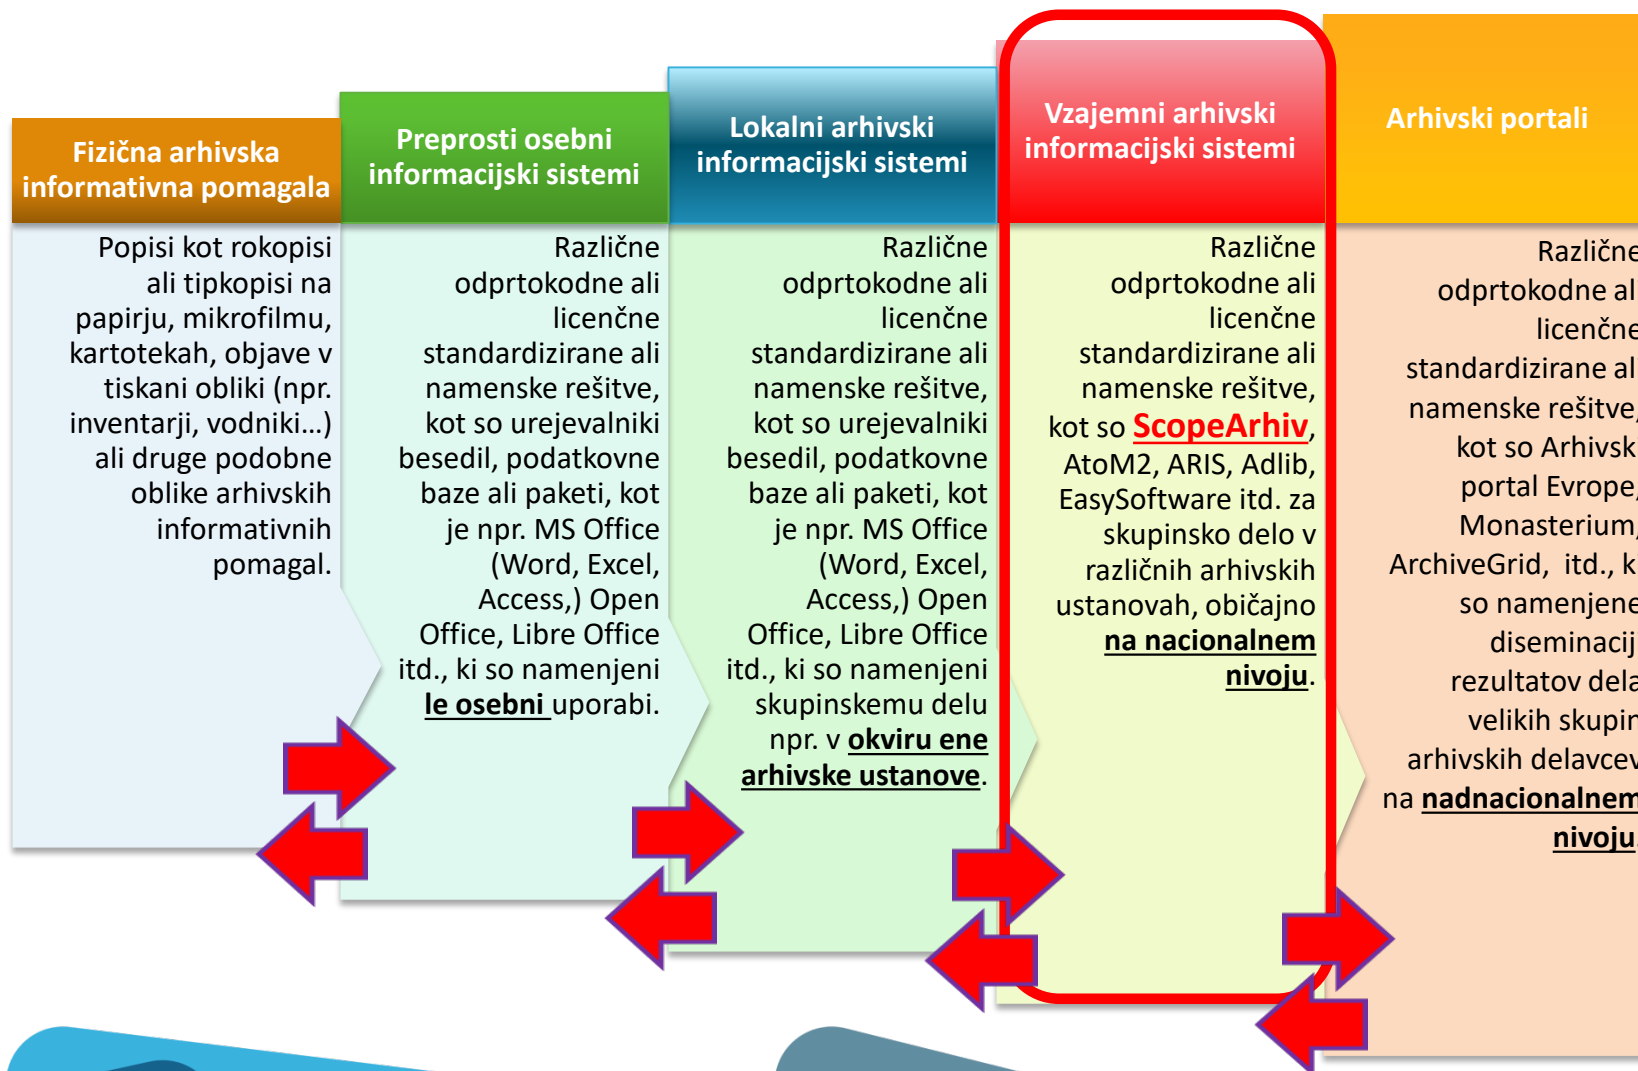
Fizična arhivska informativna pomagala

Popisi kot rokopisi ali tipkopisi na papirju, mikrofilmu, kartotekah, objave v tiskani obliki (npr. inventarji, vodniki…) ali druge podobne oblike arhivskih informativnih pomagal.

Preprosti osebni informacijski sistemi

Različne odprtokodne ali licenčne standardizirane ali namenske rešitve, kot so urejevalniki besedil, podatkovne baze ali paketi, kot je npr. MS Office (Word, Excel, Access,) Open Office, Libre Office itd., ki so namenjeni **le osebni** uporabi.

Lokalni arhivski informacijski sistemi

Različne odprtokodne ali licenčne standardizirane ali namenske rešitve, kot so urejevalniki besedil, podatkovne baze ali paketi, kot je npr. MS Office (Word, Excel, Access,) Open Office, Libre Office itd., ki so namenjeni skupinskemu delu npr. v **okviru ene arhivske ustanove**.

Vzajemni arhivski informacijski sistemi

Različne odprtokodne ali licenčne standardizirane ali namenske rešitve, kot so **ScopeArhiv**, AtoM2, ARIS, Adlib, EasySoftware itd. za skupinsko delo v različnih arhivskih ustanovah, običajno **na nacionalnem nivoju**.

Arhivski portali

Različne odprtokodne al licenčne standardizirane al namenske rešitve kot so Arhivsk portal Evrope Monasterium ArchiveGrid, itd., k so namenjene diseminacij rezultatov dela velikih skupin arhivskih delavcev na **nadnacionalnem nivoju**